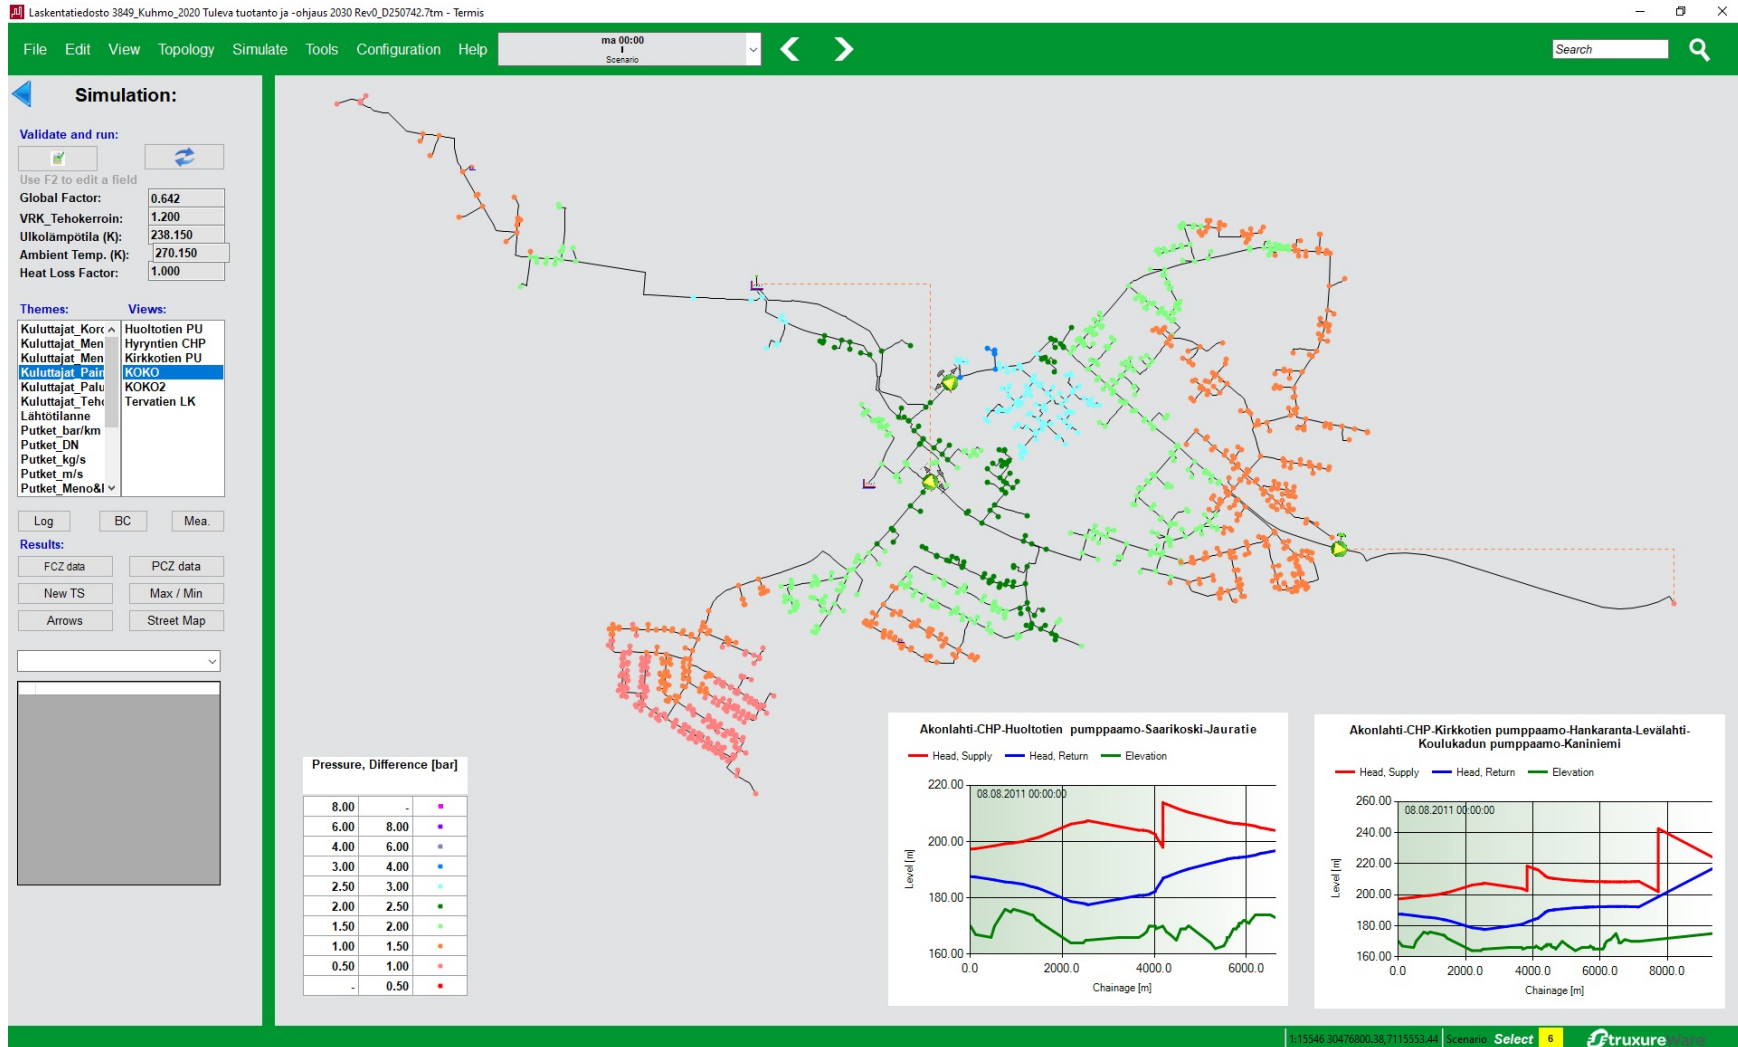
Laskentatiedosto 3849_Kuhmo_2020 Tuleva tuotanto ja -ohjaus 2030 Rev0_D250742.7tm - Termis

File Edit View Topology Simulate Tools Configuration Help

ma 00:00
Scenario

Search

Simulation:

Validate and run:

Use F2 to edit a field

Global Factor: 0.642
VRK_Tehokerroin: 1.200
Ulkolämpötila (K): 238.150
Ambient Temp. (K): 270.150
Heat Loss Factor: 1.000

Themes:
Kuluttajat_Korc
Kuluttajat_Men
Kuluttajat_Men
Kuluttajat_Pain
Kuluttajat_Palu
Kuluttajat_Tehc
Lähtötilanne
Putket_bar/km
Putket_DN
Putket_kg/s
Putket_m/s
Putket_Meno&l

Views:
Huoltotien PU
Hyryntien CHP
Kirkkotien PU
KOKO
KOKO2
Tervatien LK

Log BC Mea.

Results:
FCZ data PCZ data
New TS Max / Min
Arrows Street Map

Pressure, Difference [bar]

| | | |
|---|---|---|
| 8.00 | - | |
| 6.00 | 8.00 | |
| 4.00 | 6.00 | |
| 3.00 | 4.00 | |
| 2.50 | 3.00 | |
| 2.00 | 2.50 | |
| 1.50 | 2.00 | |
| 1.00 | 1.50 | |
| 0.50 | 1.00 | |
| - | 0.50 | |

Akonlahti-CHP-Huoltotien pumppaamo-Saarikoski-Jauratie

Head, Supply Head, Return Elevation

08.08.2011 00:00:00

220.00
200.00
180.00
160.00
Level [m]
0.0 2000.0 4000.0 6000.0
Chainage [m]

Akonlahti-CHP-Kirkkotien pumppaamo-Hankaranta-Levälahti-Koulukadun pumppaamo-Kaniniemi

Head, Supply Head, Return Elevation

08.08.2011 00:00:00

260.00
240.00
220.00
200.00
180.00
160.00
Level [m]
0.0 2000.0 4000.0 6000.0 8000.0
Chainage [m]

1:15546 30476800.38,7115553.44 Scenario Select 6 Struxureware